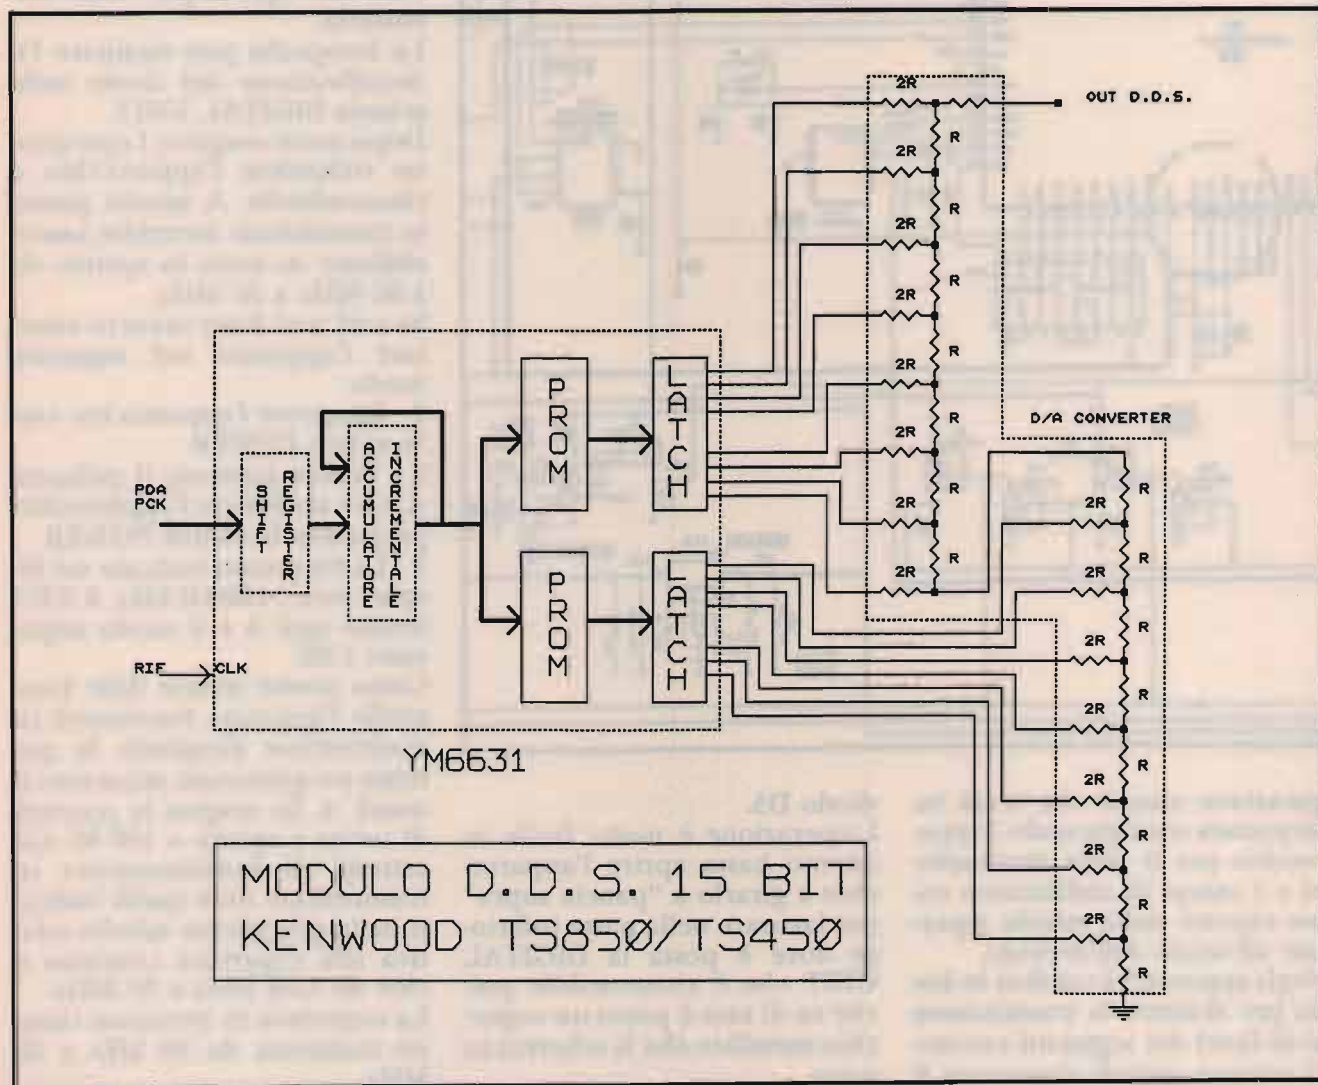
OUT D.D.S.

2R
R
2R
R
2R
R
2R
R
2R
R
2R
R
2R
R
2R
R

D/A CONVERTER

2R
R
2R
R
2R
R
2R
R
2R
R
2R
R
2R
R
2R
R

PDA
PCK

SHIFT REGISTER

ACCUMULATORE INCREMENTALE

PROM

LATCH

PROM

LATCH

RIF
CLK

YM6631

MODULO D.D.S. 15 BIT
KENWOOD TS85Ø/TS45Ø